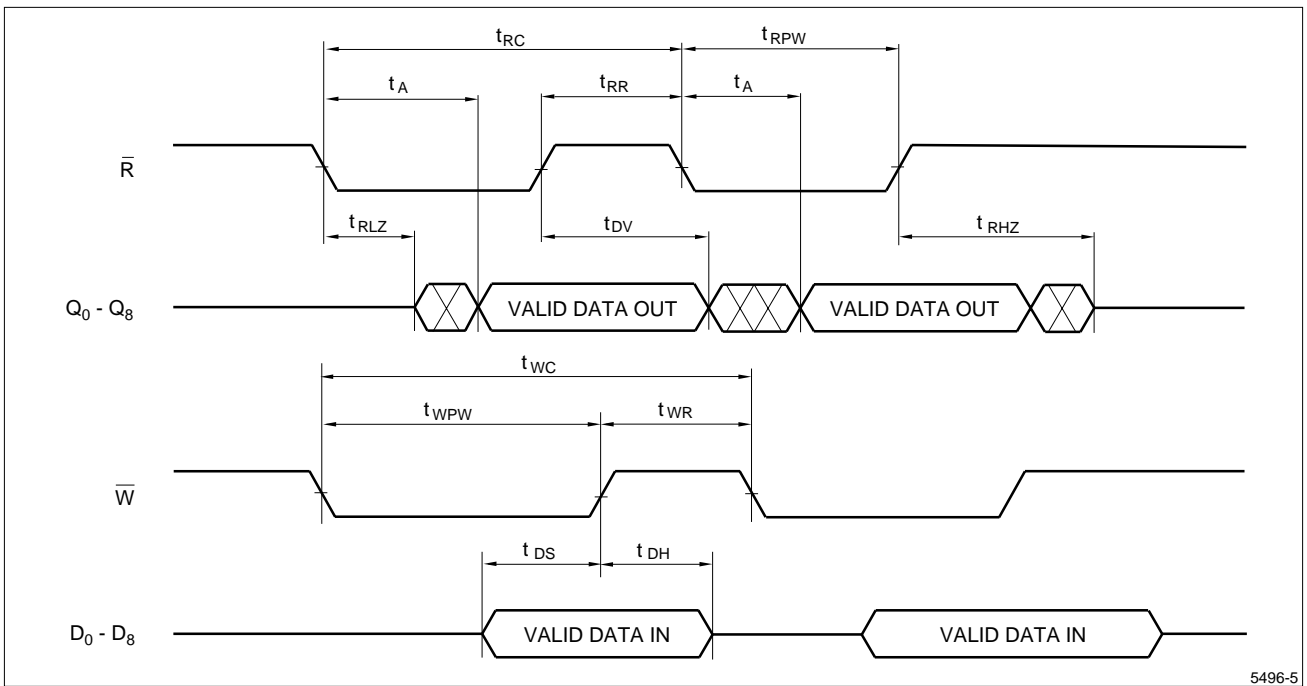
$t_{RC}$
$t_{RPW}$
$t_A$
$t_{RR}$
$t_A$
$\bar{R}$
$t_{RLZ}$
$t_{DV}$
$t_{RHZ}$
$Q_0$ - $Q_8$
VALID DATA OUT
VALID DATA OUT
$t_{WC}$
$t_{WPW}$
$t_{WR}$
$\overline{W}$
$t_{DS}$
$t_{DH}$
$D_0$ - $D_8$
VALID DATA IN
VALID DATA IN
5496-5